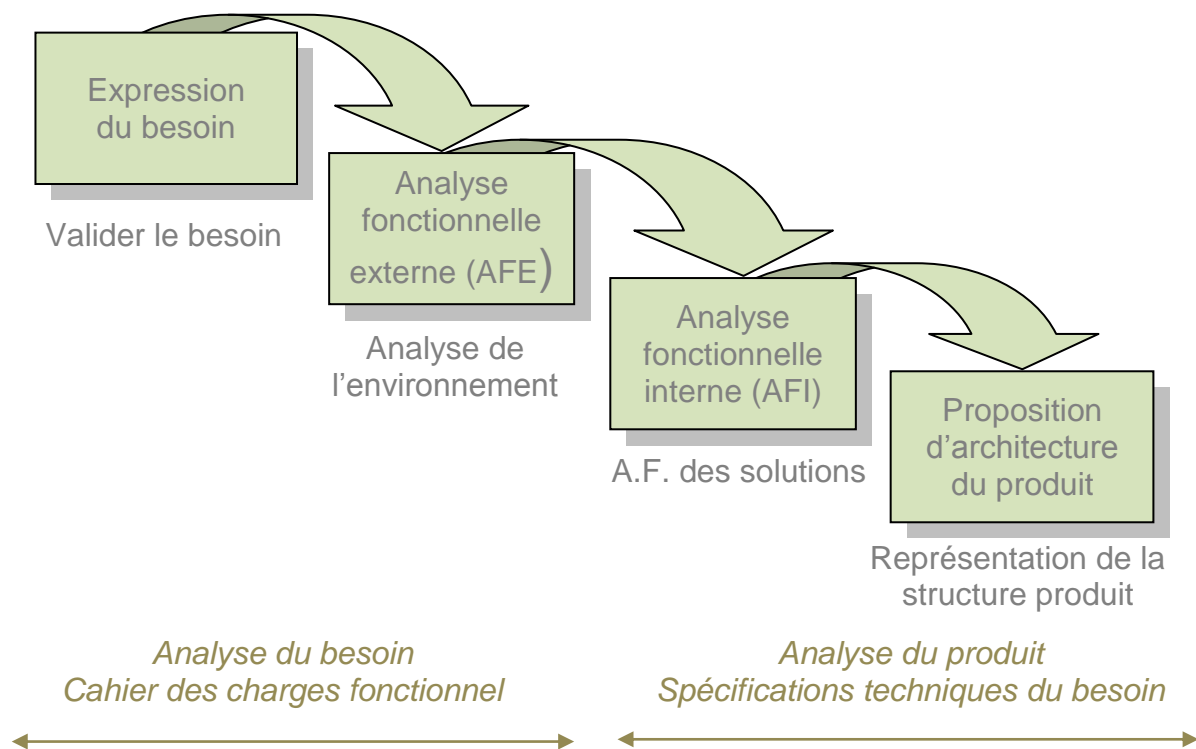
Expression du besoin

Valider le besoin

Analyse fonctionnelle externe (AFE)

Analyse de l'environnement

Analyse fonctionnelle interne (AFI)

A.F. des solutions

Proposition d'architecture du produit

Représentation de la structure produit

Analyse du besoin
Cahier des charges fonctionnel

Analyse du produit
Spécifications techniques du besoin